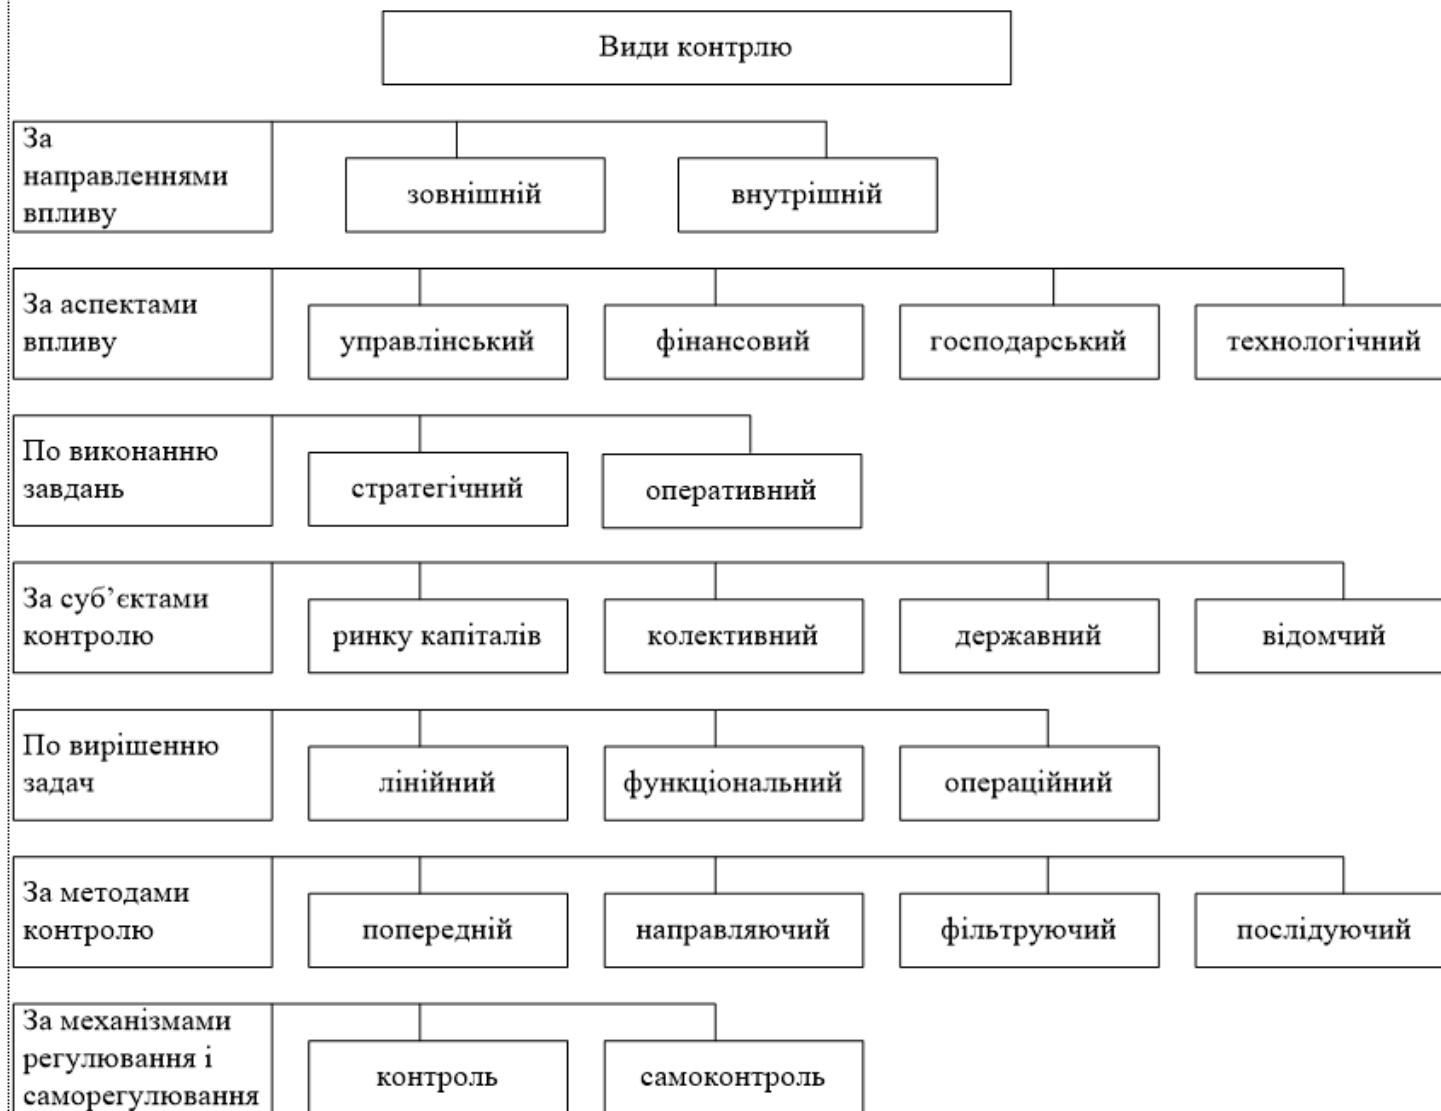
Види контрлю

За направленнями впливу

зовнішній

внутрішній

За аспектами впливу

управлінський

фінансовий

господарський

технологічний

По виконанню завдань

стратегічний

оперативний

За суб'єктами контролю

ринку капіталів

колективний

державний

відомчий

По вирішенню задач

лінійний

функціональний

операційний

За методами контролю

попередній

направляючий

фільтруючий

послідуючий

За механізмами регулювання і саморегулювання

контроль

самоконтроль